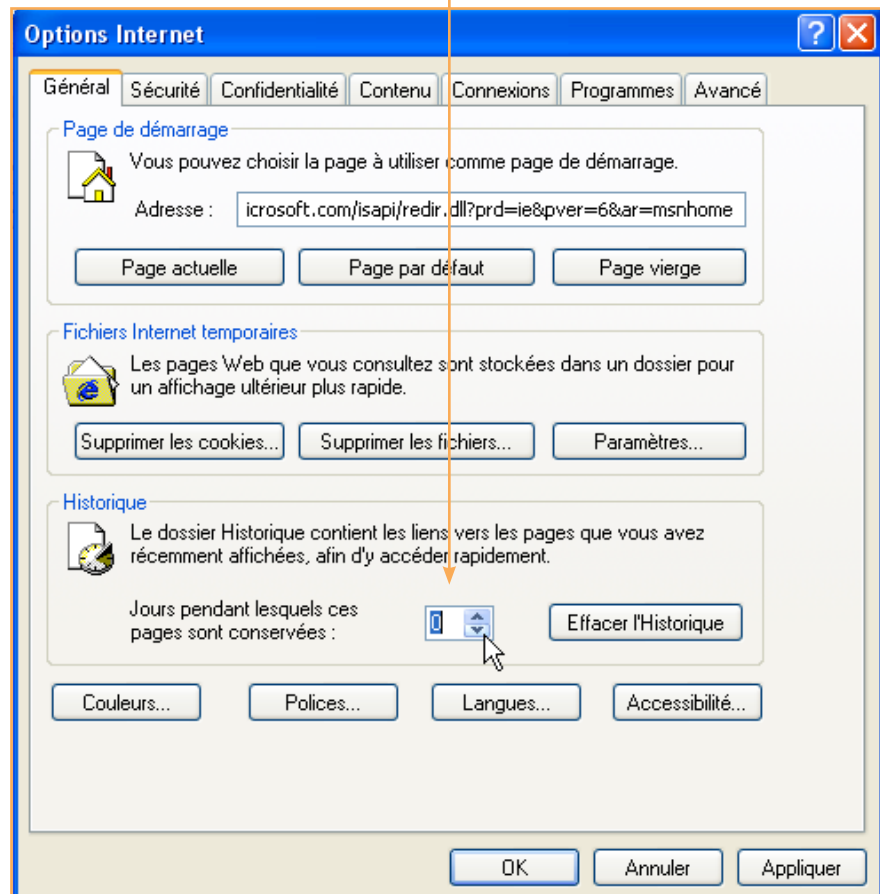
Options Internet

Général | Sécurité | Confidentialité | Contenu | Connexions | Programmes | Avancé

Page de démarrage

Vous pouvez choisir la page à utiliser comme page de démarrage.

Adresse : icrosoft.com/isapi/redir.dll?prd=ie&pver=6&ar=msnhome

Page actuelle | Page par défaut | Page vierge

Fichiers Internet temporaires

Les pages Web que vous consultez sont stockées dans un dossier pour un affichage ultérieur plus rapide.

Supprimer les cookies... | Supprimer les fichiers... | Paramètres...

Historique

Le dossier Historique contient les liens vers les pages que vous avez récemment affichées, afin d'y accéder rapidement.

Jours pendant lesquels ces pages sont conservées : 0

Effacer l'Historique

Couleurs... | Polices... | Langues... | Accessibilité...

OK | Annuler | Appliquer